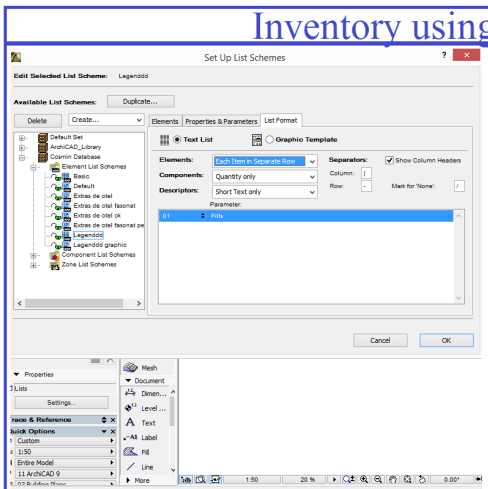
Inventory using

Set Up List Schemes

?

Edit Selected List Scheme: Legenddd

Available List Schemes: Duplicate...

Delete

Create...

Default Set
ArchiCAD_Library
Cosmin Database
Element List Schemes
Basic
Default
Extras de otel
Extras de otel fasonat
Extras de otel ok
Extras de otel fasonat pe
Legenddd
Legenddd graphic
Component List Schemes
Zone List Schemes

Elements | Properties & Parameters | List Format

Text List
Graphic Template

Elements: Each Item in Separate Row
Components: Quantity only
Descriptors: Short Text only

Separators:
Column: |
Row: -
Show Column Headers
Mark for 'None': /

Parameter:
01 Fills

Cancel
OK

Properties
Lists
Settings...
race & Reference
uick Options
Custom
1:50
Entire Model
11 ArchiCAD 9
02 Building Plans

Mesh
Document
Dimen...
Level ...
Text
Label
Fill
Line
More

1:50
20 %
0.00°